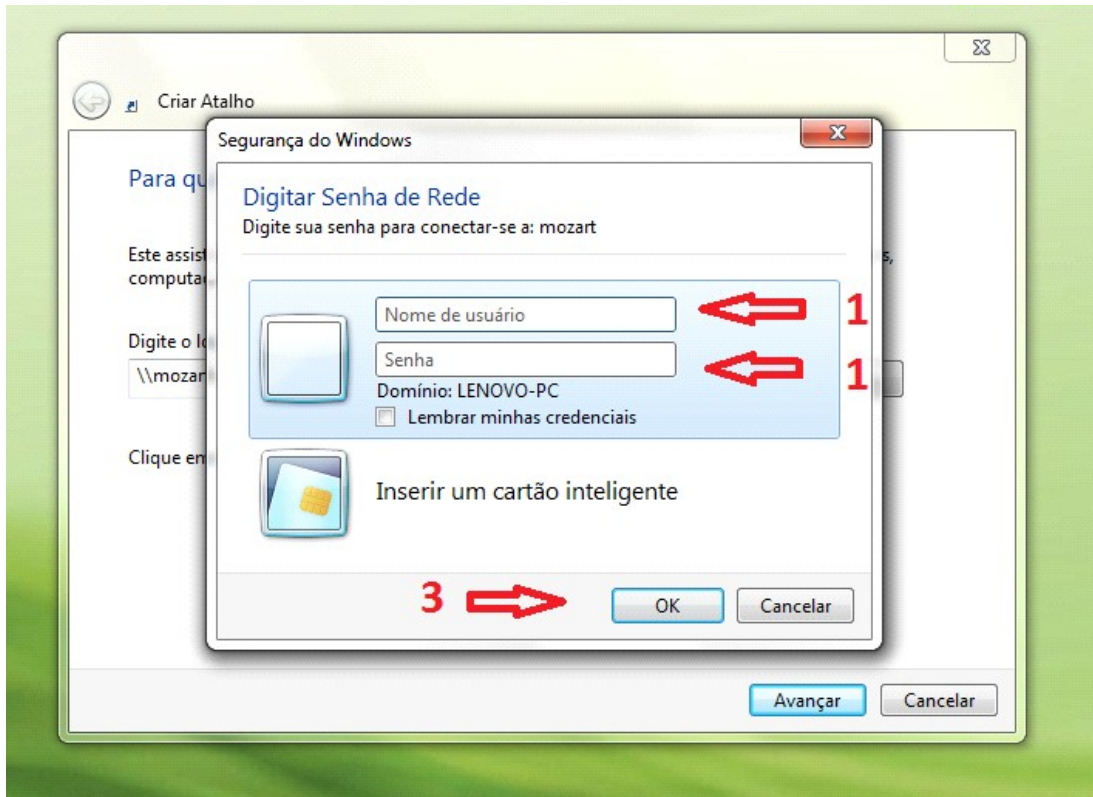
Criar Atalho

Para qu

Este assist
computad

Digite o lo
\\mozar

Clique en

Segurança do Windows

Digitar Senha de Rede
Digite sua senha para conectar-se a: mozart

Nome de usuário
1
Senha
1
Domínio: LENOVO-PC
Lembrar minhas credenciais

Inserir um cartão inteligente

3
OK
Cancelar

Avançar
Cancelar